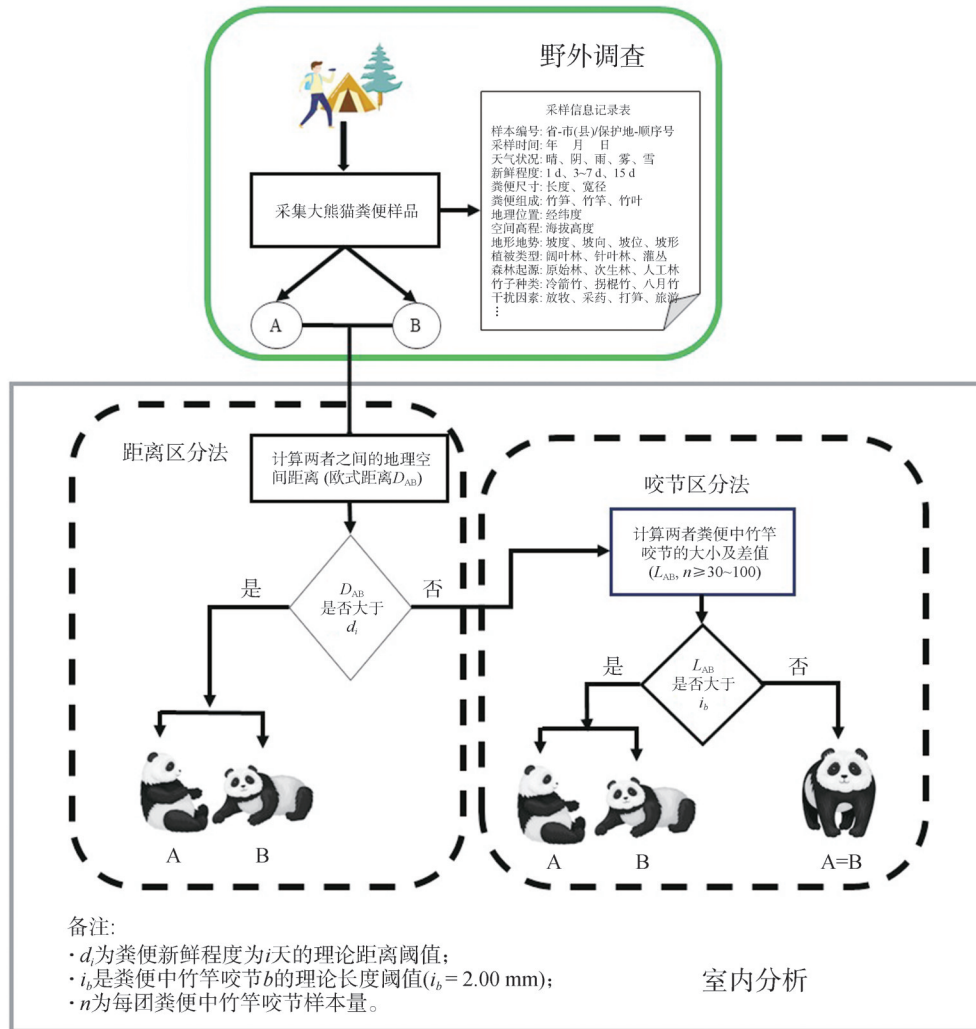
野外调查

采集大熊猫粪便样品

采样信息记录表
样本编号: 省-市(县)/保护地-顺序号
采样时间: 年 月 日
天气状况: 晴、阴、雨、雾、雪
新鲜程度: 1 d、3~7 d、15 d
粪便尺寸: 长度、宽径
粪便组成: 竹笋、竹竿、竹叶
地理位置: 经纬度
空间高程: 海拔高度
地形地势: 坡度、坡向、坡位、坡形
植被类型: 阔叶林、针叶林、灌丛
森林起源: 原始林、次生林、人工林
竹子种类: 冷箭竹、拐棍竹、八月竹
干扰因素: 放牧、采药、打笋、旅游
⋮

A

B

距离区分法

计算两者之间的地理空间距离 (欧式距离$D_{AB}$)

$D_{AB}$ 是否大于 $d_i$

是

否

A

B

咬节区分法

计算两者粪便中竹竿咬节的大小及差值 ($L_{AB}$, $n\geqslant30\sim100$)

$L_{AB}$ 是否大于 $i_b$

是

否

A

B

A=B

备注:
· $d_i$为粪便新鲜程度为$i$天的理论距离阈值;
· $i_b$是粪便中竹竿咬节$b$的理论长度阈值($i_b = 2.00$ mm);
· $n$为每团粪便中竹竿咬节样本量。

室内分析